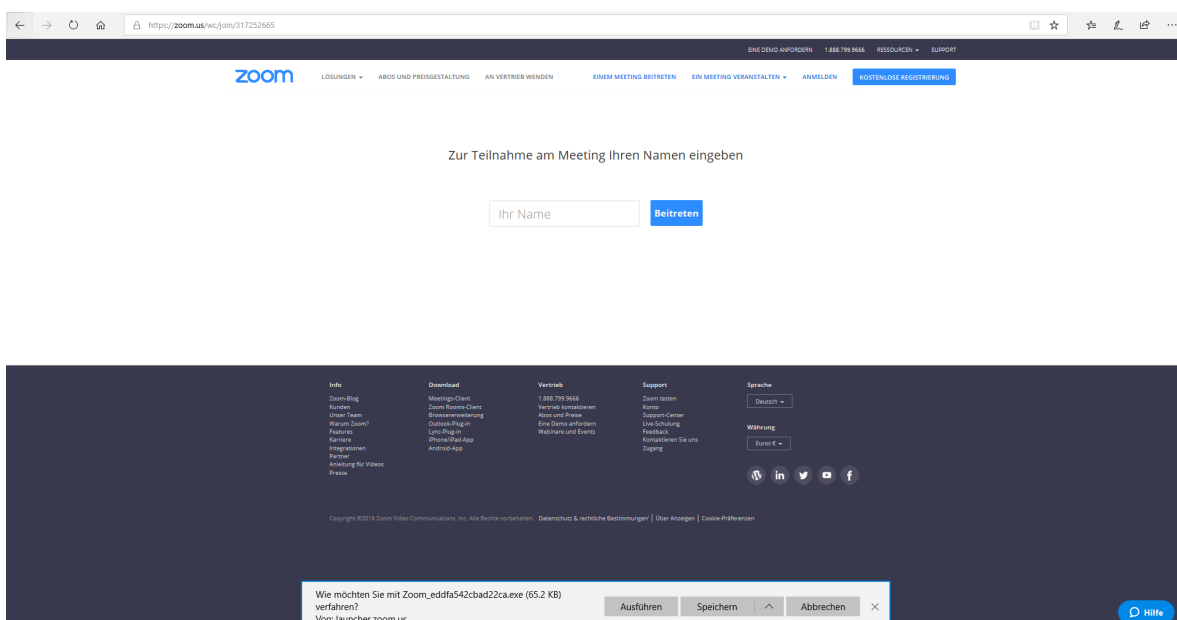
https://zoom.us/wc/join/317252665

EINE DEMO ANFORDERN 1.888.799.9666 RESSOURCEN ▾ SUPPORT

zoom LÖSUNGEN ▾ ABOS UND PREISGESTALTUNG AN VERTRIEB WENDEN EINEM MEETING BEITRETEN EIN MEETING VERANSTALTEN ▾ ANMELDEN KOSTENLOSE REGISTRIERUNG

Zur Teilnahme am Meeting Ihren Namen eingeben

Ihr Name Beitreten

Info
Zoom-Blog
Kunden
Unser Team
Warum Zoom?
Features
Karriere
Integrationen
Partner
Anleitung für Videos
Presse

Download
Meetings-Client
Zoom Rooms-Client
Browsererweiterung
Outlook-Plug-in
Lync-Plug-in
iPhone/iPad-App
Android-App

Vertrieb
1.888.799.9666
Vertrieb kontaktieren
Abos und Preise
Eine Demo anfordern
Webinare und Events

Support
Zoom testen
Konto
Support-Center
Live-Schulung
Feedback
Kontaktieren Sie uns
Zugang

Sprache
Deutsch ▾

Währung
Euros € ▾

Copyright ©2018 Zoom Video Communications, Inc. Alle Rechte vorbehalten. Datenschutz & rechtliche Bestimmungen | Über Anzeigen | Cookie-Präferenzen

Wie möchten Sie mit Zoom_eddfa542cbad22ca.exe (65.2 KB) verfahren?
Von: launcher.zoom.us
Ausführen Speichern Abbrechen

Hilfe